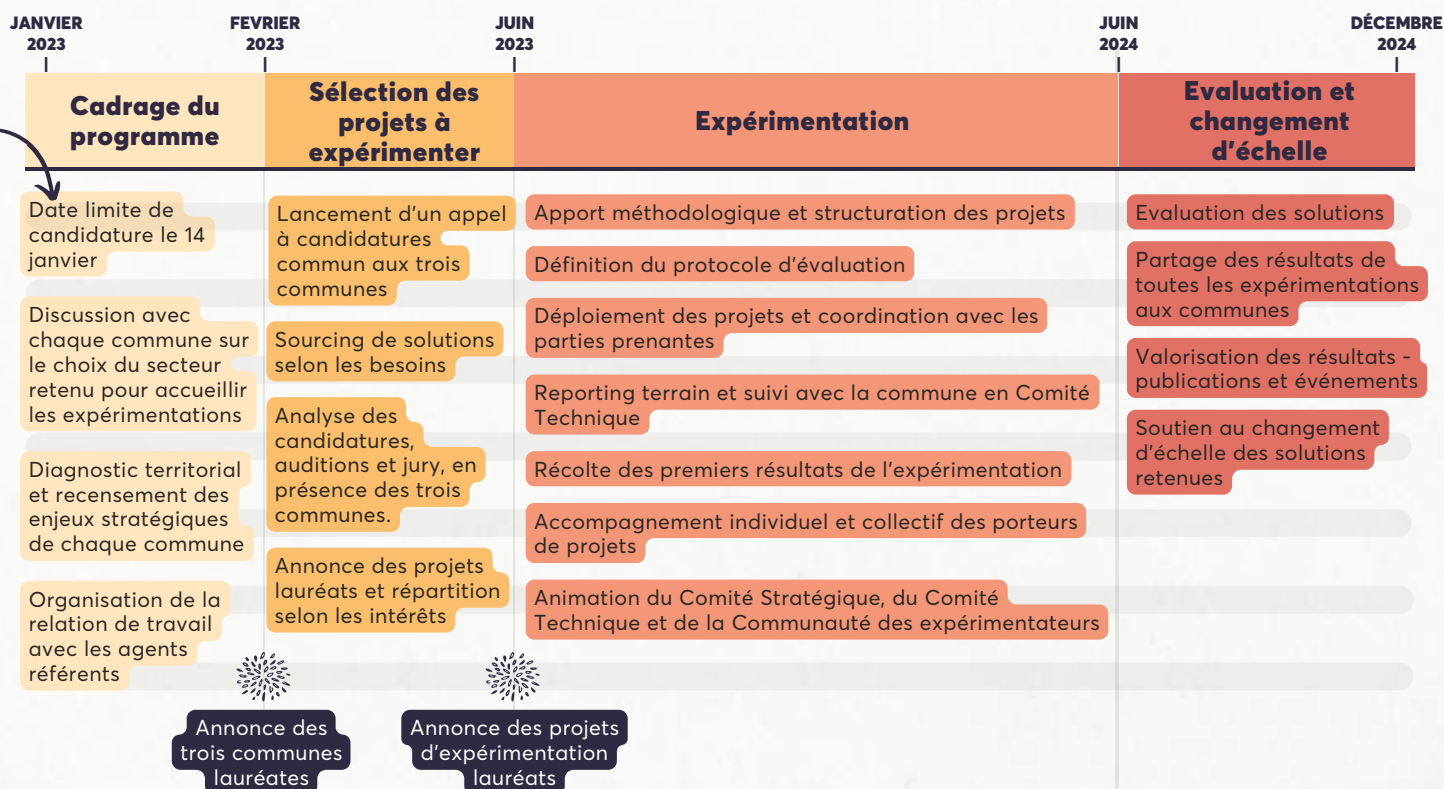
JANVIER 2023

FEVRIER 2023

JUIN 2023

JUIN 2024

DÉCEMBRE 2024

Cadrage du programme

Sélection des projets à expérimenter

Expérimentation

Evaluation et changement d'échelle

Date limite de candidature le 14 janvier

Discussion avec chaque commune sur le choix du secteur retenu pour accueillir les expérimentations

Diagnostic territorial et recensement des enjeux stratégiques de chaque commune

Organisation de la relation de travail avec les agents référents

Lancement d'un appel à candidatures commun aux trois communes

Sourcing de solutions selon les besoins

Analyse des candidatures, auditions et jury, en présence des trois communes.

Annonce des projets lauréats et répartition selon les intérêts

Apport méthodologique et structuration des projets

Définition du protocole d'évaluation

Déploiement des projets et coordination avec les parties prenantes

Reporting terrain et suivi avec la commune en Comité Technique

Récolte des premiers résultats de l'expérimentation

Accompagnement individuel et collectif des porteurs de projets

Animation du Comité Stratégique, du Comité Technique et de la Communauté des expérimentateurs

Evaluation des solutions

Partage des résultats de toutes les expérimentations aux communes

Valorisation des résultats - publications et événements

Soutien au changement d'échelle des solutions retenues

Annonce des trois communes lauréates

Annonce des projets d'expérimentation lauréats